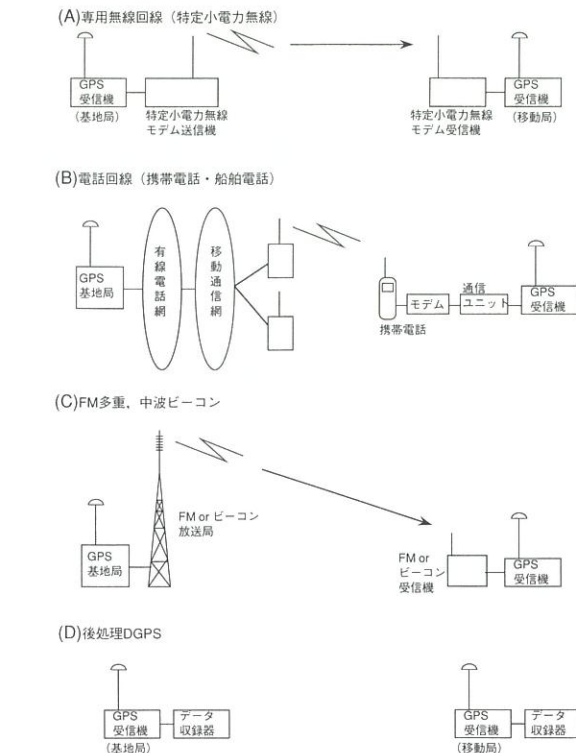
(A)専用無線回線（特定小電力無線）

GPS 受信機
（基地局）

特定小電力無線 モデム送信機

特定小電力無線 モデム受信機

GPS 受信機
（移動局）

(B)電話回線（携帯電話・船舶電話）

GPS 基地局

有線電話網

移動通信網

携帯電話

モデム

通信ユニット

GPS 受信機

(C)FM多重、中波ビーコン

FM or ビーコン 放送局

GPS 基地局

FM or ビーコン 受信機

GPS 受信機

(D)後処理DGPS

GPS 受信機
（基地局）

データ 収録器

GPS 受信機
（移動局）

データ 収録器